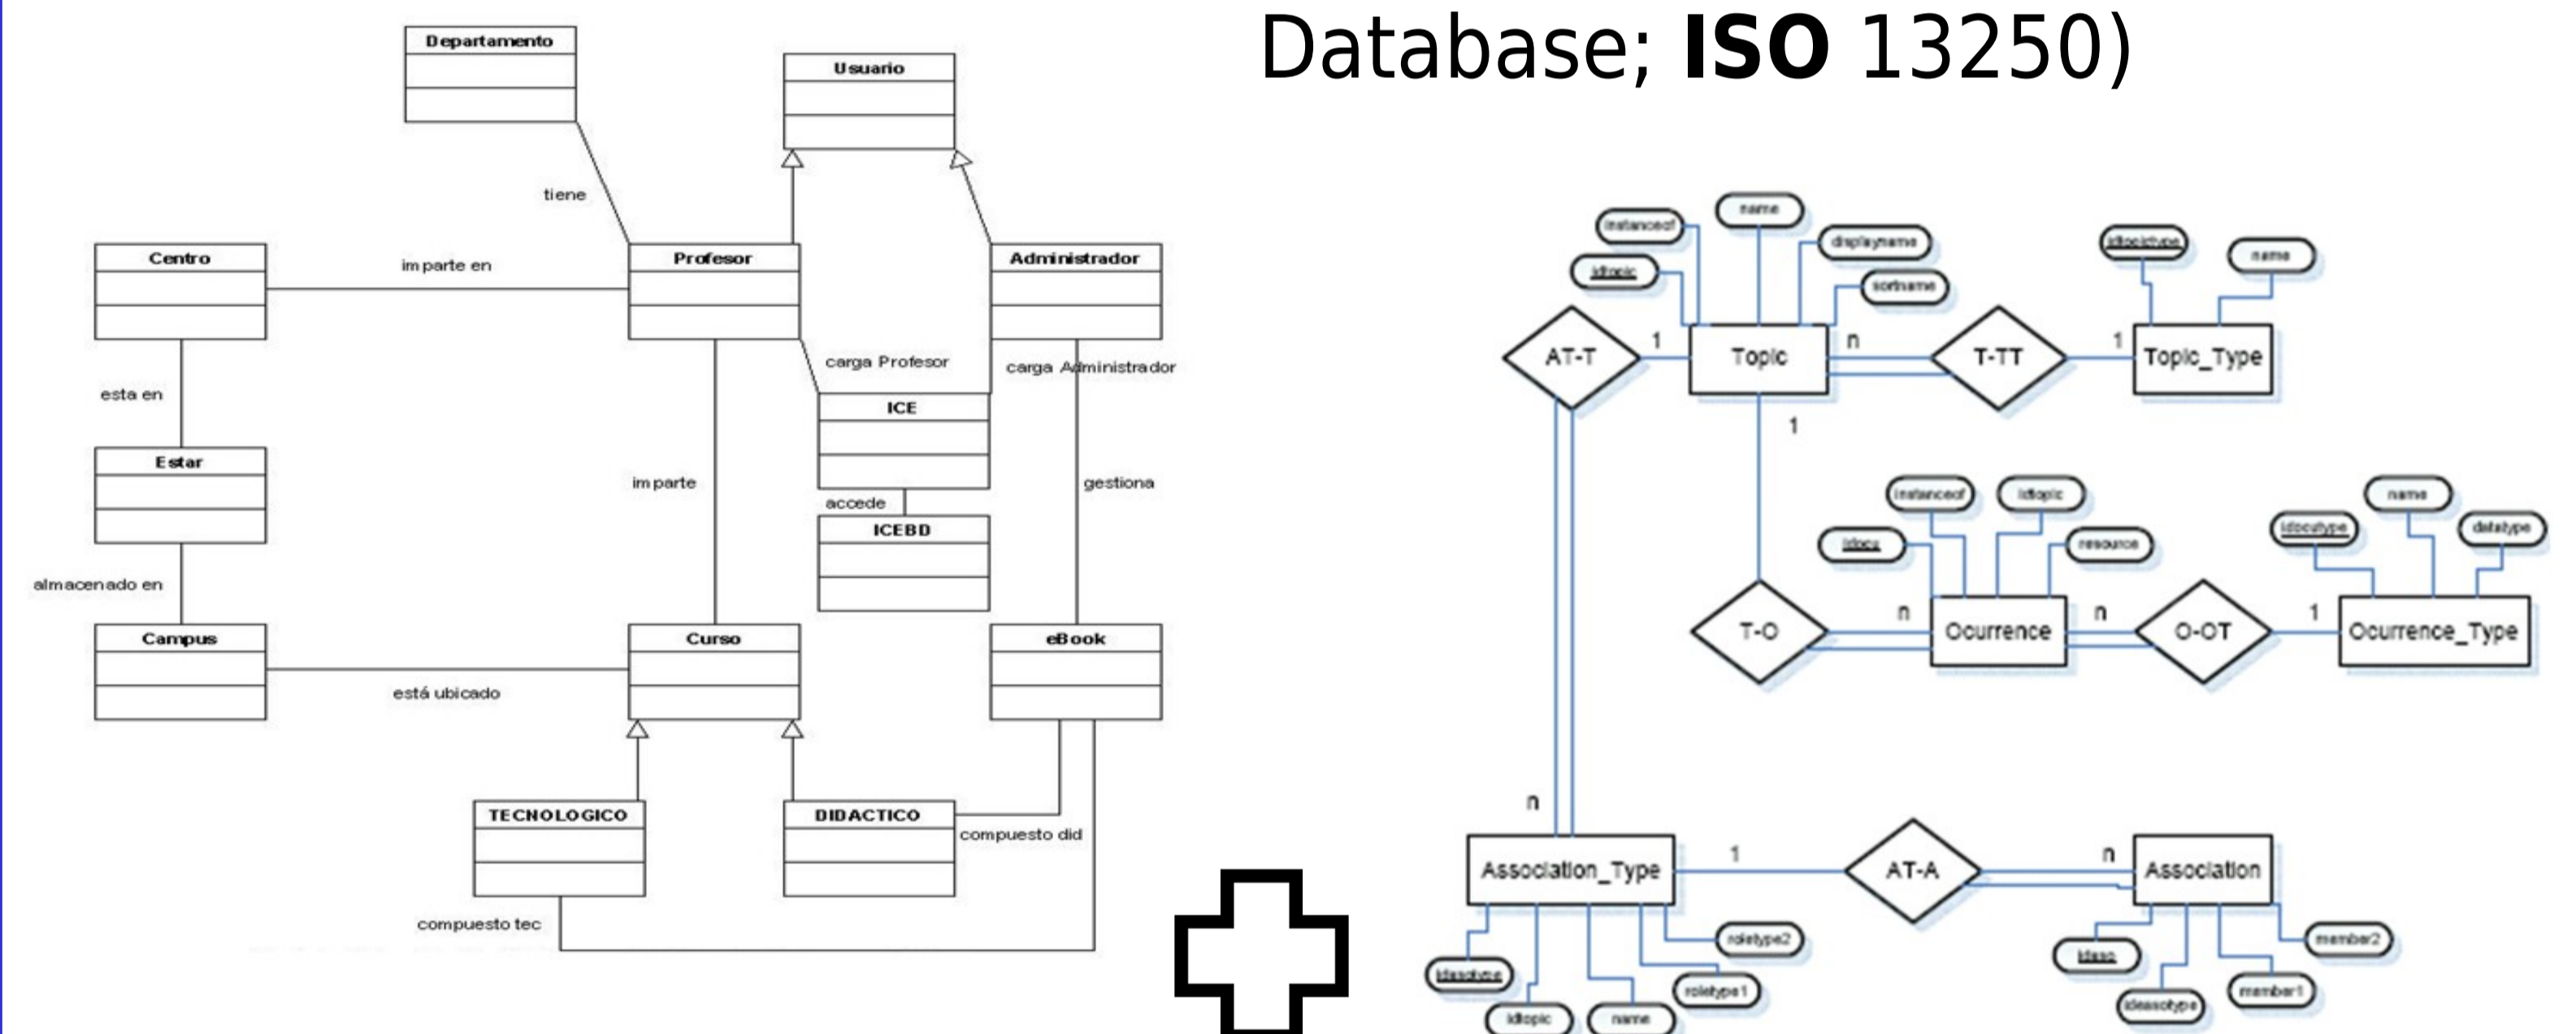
Database; **ISO** 13250)

Departamento

Usuario

tiene

Centro

imparte en

Profesor

Administrador

carga Profesor

carga Administrador

esta en

ICE

Estar

imparte

accede

gestiona

ICEBD

almacenado en

Campus

Curso

eBook

está ubicado

TECNOLOGICO

DIDACTICO

compuesto did

compuesto tec

instanceof

name

displayname

idtopic

sortname

idtopictype

name

AT-T

1

Topic

n

T-TT

1

Topic_Type

1

instanceof

idtopic

idocc

resource

idocctype

name

datatype

T-O

n

Ocurrence

n

O-OT

1

Ocurrence_Type

n

Association_Type

1

AT-A

n

Association

roletype2

idassoctype

roletype1

idtopic

name

idass

member2

idassoctype

member1